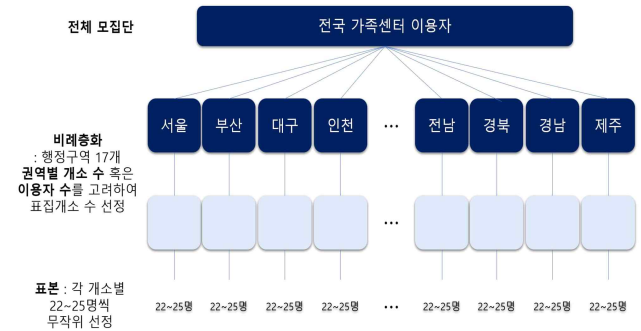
전체 모집단

전국 가족센터 이용자

서울 부산 대구 인천 … 전남 경북 경남 제주

비례층화
: 행정구역 17개
권역별 개소 수 혹은
이용자 수를 고려하여
표집개소 수 선정

…

표본 : 각 개소별
22~25명씩
무작위 선정

22~25명 22~25명 22~25명 22~25명 … 22~25명 22~25명 22~25명 22~25명